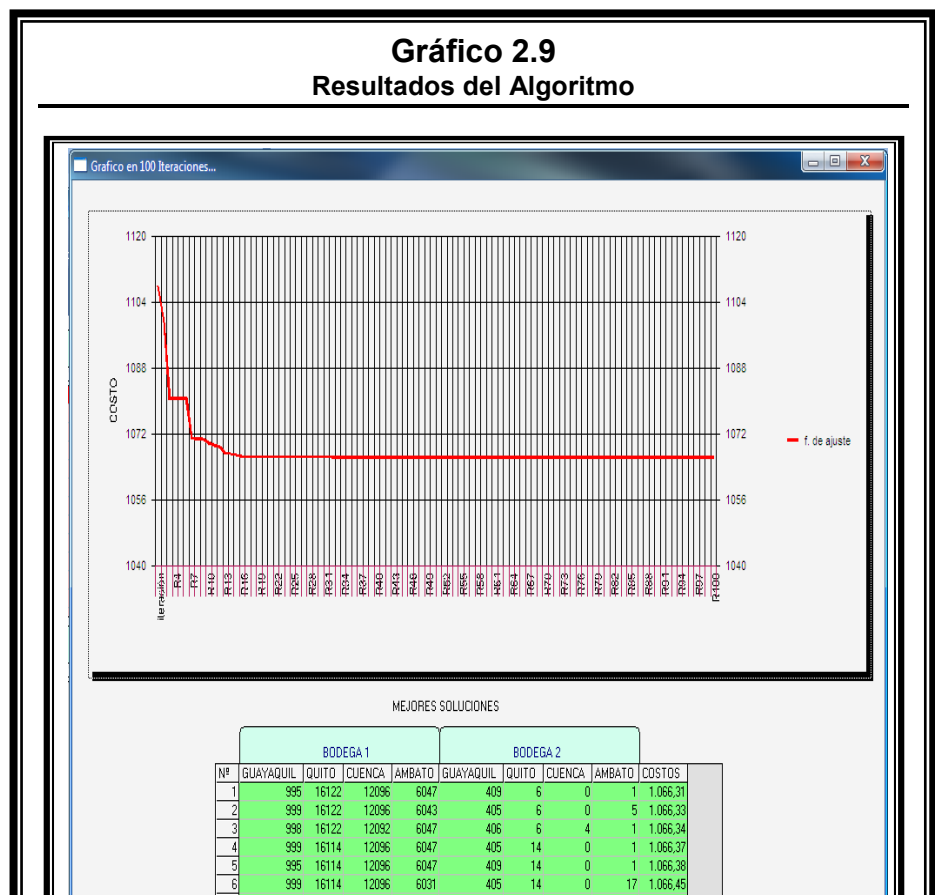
Gráfico 2.9
Resultados del Algoritmo

Grafico en 100 Iteraciones...

1120
1104
1088
1072
1056
1040

COSTO

Iteracion R4 R7 R10 R13 R16 R19 R22 R25 R28 R31 R34 R37 R40 R43 R46 R49 R52 R55 R58 R61 R64 R67 R70 R73 R76 R79 R82 R85 R88 R91 R94 R97 R100

1120
1104
1088
1072
1056
1040

f. de ajuste

MEJORES SOLUCIONES

| | BODEGA 1 | | | | BODEGA 2 | | | | |
|---|---|---|---|---|---|---|---|---|---|
| Nº | GUAYAQUIL | QUITO | CUENCA | AMBATO | GUAYAQUIL | QUITO | CUENCA | AMBATO | COSTOS |
| 1 | 995 | 16122 | 12096 | 6047 | 409 | 6 | 0 | 1 | 1.066,31 |
| 2 | 999 | 16122 | 12096 | 6043 | 405 | 6 | 0 | 5 | 1.066,33 |
| 3 | 998 | 16122 | 12092 | 6047 | 406 | 6 | 4 | 1 | 1.066,34 |
| 4 | 999 | 16114 | 12096 | 6047 | 405 | 14 | 0 | 1 | 1.066,37 |
| 5 | 995 | 16114 | 12096 | 6047 | 409 | 14 | 0 | 1 | 1.066,38 |
| 6 | 999 | 16114 | 12096 | 6031 | 405 | 14 | 0 | 17 | 1.066,45 |